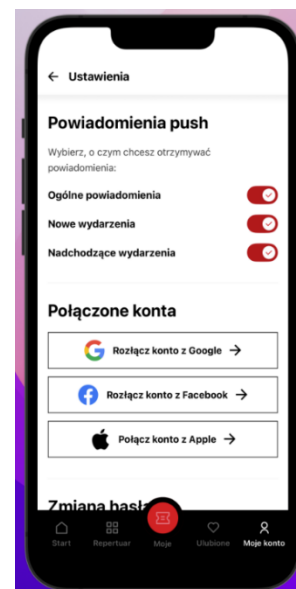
← Ustawienia

Powiadomienia push

Wybierz, o czym chcesz otrzymywać powiadomienia:

Ogólne powiadomienia

Nowe wydarzenia

Nadchodzące wydarzenia

Połączone konta

Rozłącz konto z Google →

Rozłącz konto z Facebook →

Połącz konto z Apple →

Zmiana hasł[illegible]

Start Repertuar Moje Ulubione Moje konto